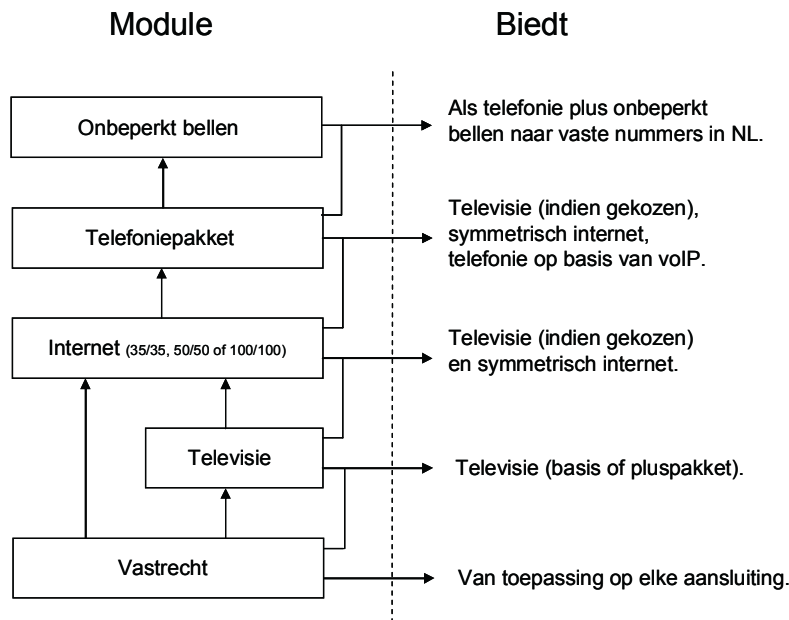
Module

Biedt

Onbeperkt bellen

Als telefonie plus onbeperkt bellen naar vaste nummers in NL.

Telefoniepakket

Televisie (indien gekozen), symmetrisch internet, telefonie op basis van voIP.

Internet (35/35, 50/50 of 100/100)

Televisie (indien gekozen) en symmetrisch internet.

Televisie

Televisie (basis of pluspakket).

Vastrecht

Van toepassing op elke aansluiting.